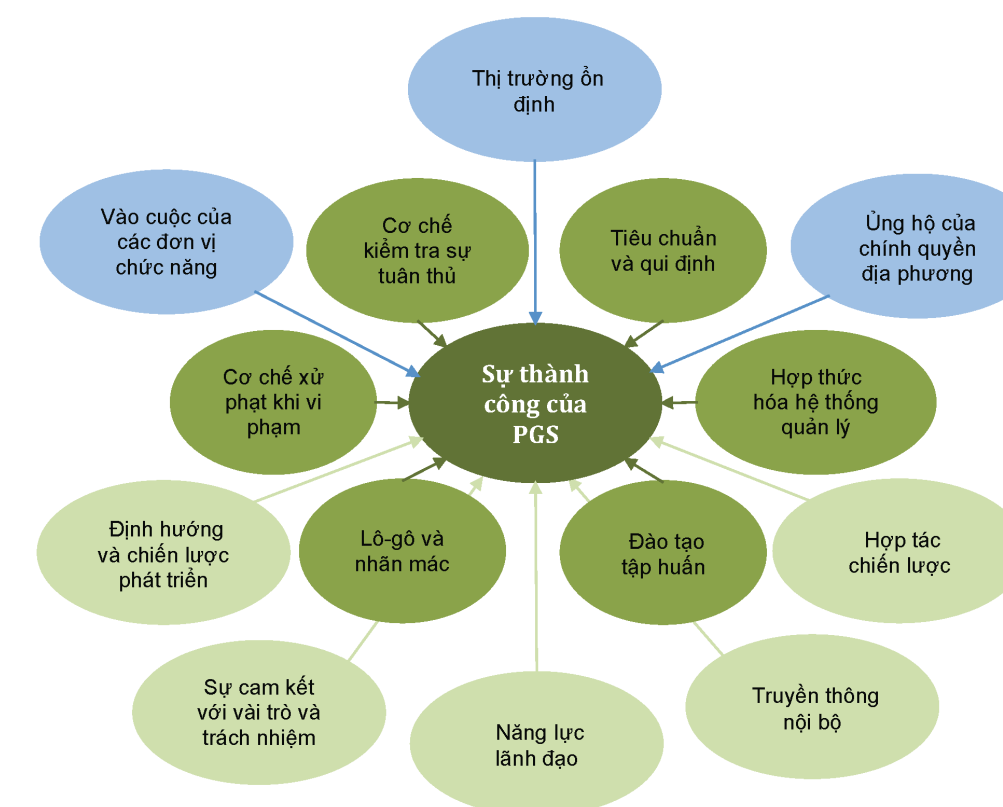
Thị trường ổn định

Vào cuộc của các đơn vị chức năng

Cơ chế kiểm tra sự tuân thủ

Tiêu chuẩn và qui định

Ủng hộ của chính quyền địa phương

Cơ chế xử phạt khi vi phạm

Sự thành công của PGS

Hợp thức hóa hệ thống quản lý

Định hướng và chiến lược phát triển

Lô-gô và nhãn mác

Đào tạo tập huấn

Hợp tác chiến lược

Sự cam kết với vài trò và trách nhiệm

Năng lực lãnh đạo

Truyền thông nội bộ